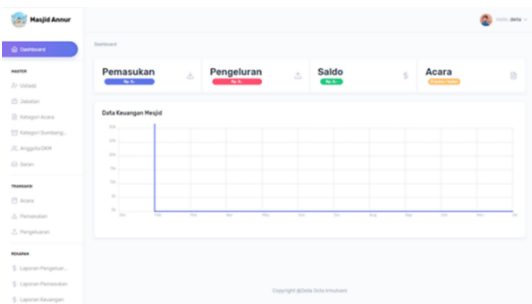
Masjid Annur

Dashboard

MASTER

Ustadz

Jabatan

Kategori Acara

Kategori Sumbang...

Anggota DKM

Saran

TRANSAKSI

Acara

Pemasukan

Pengeluaran

LAPORAN

Laporan Pengeluar...

Laporan Pemasukan

Laporan Keuangan

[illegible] deta

Dashboard

Pemasukan
Rp. 0,-

Pengeluran
Rp. 0,-

Saldo
Rp. 0,-

Acara
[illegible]

Data Keuangan Mesjid

Jan Feb Mar Apr May Jun Jul Aug Sep Oct Nov Dec

Copyright @Delta Dela Irmutiani